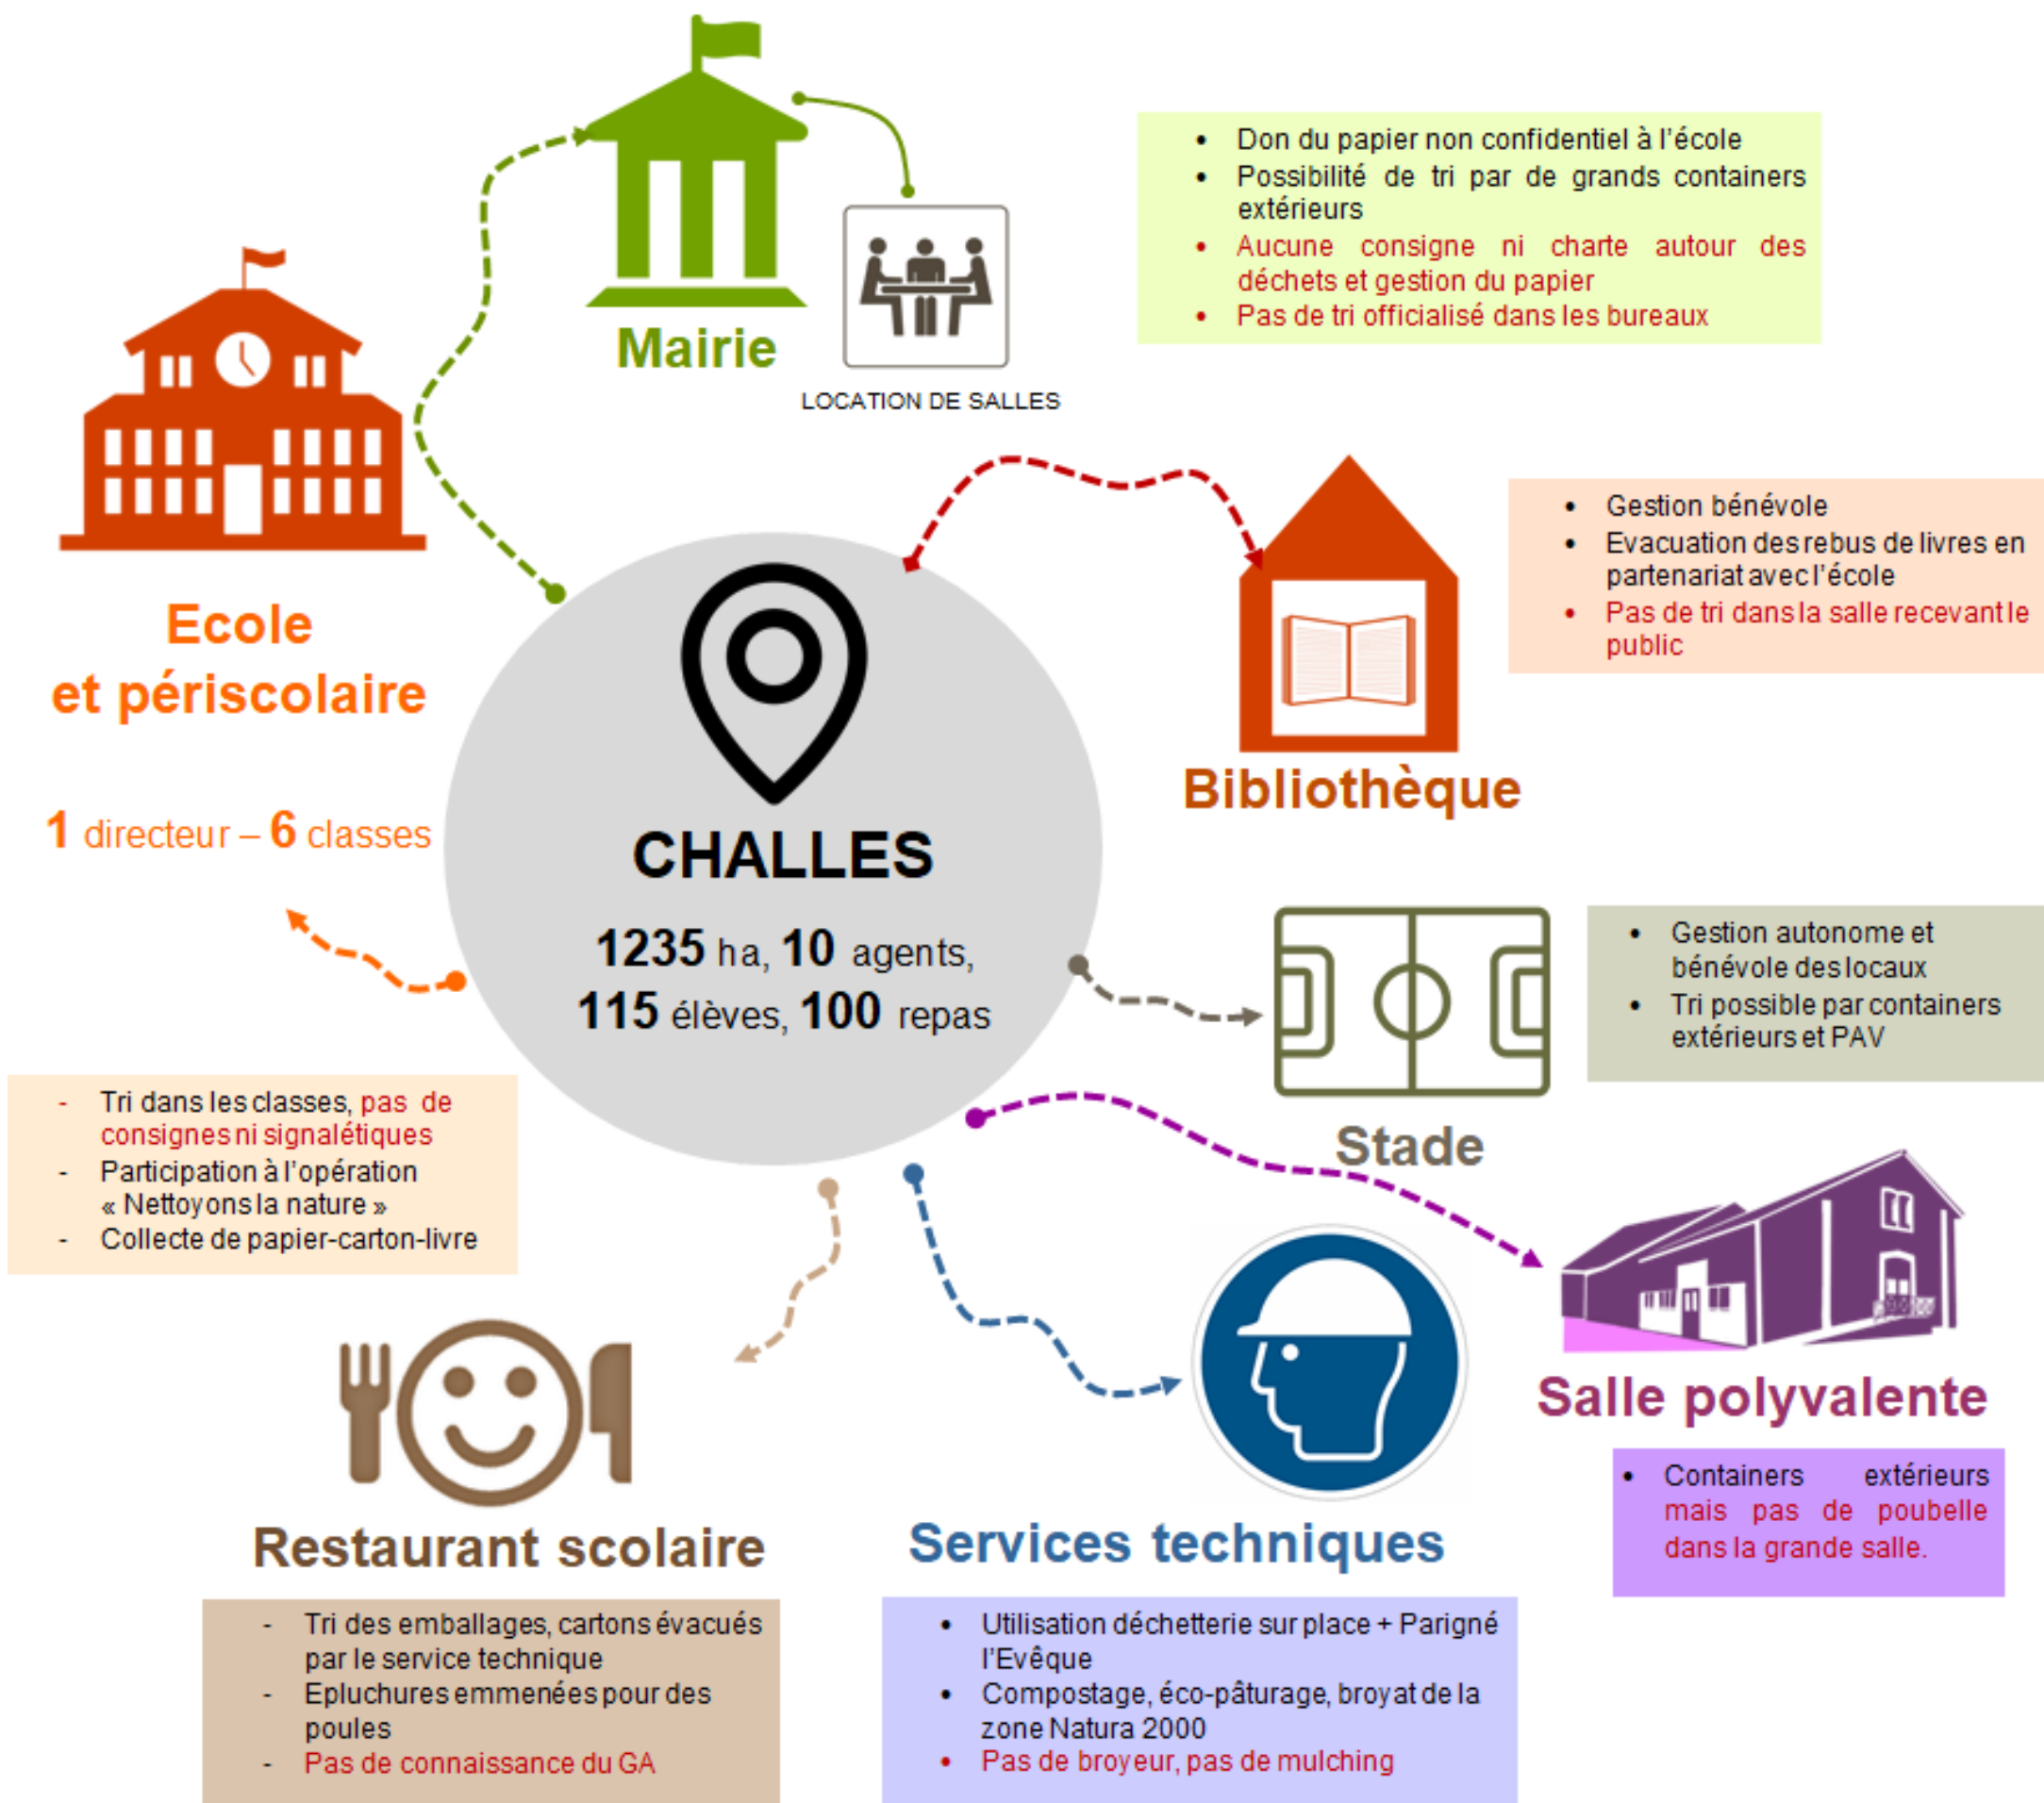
Mairie

LOCATION DE SALLES

- Don du papier non confidentiel à l'école
- Possibilité de tri par de grands containers extérieurs
- Aucune consigne ni charte autour des déchets et gestion du papier
- Pas de tri officialisé dans les bureaux

Ecole et périscolaire

1 directeur – 6 classes

CHALLES

1235 ha, 10 agents, 115 élèves, 100 repas

Bibliothèque

- Gestion bénévole
- Evacuation des rebus de livres en partenariat avec l'école
- Pas de tri dans la salle recevant le public

Stade

- Gestion autonome et bénévole des locaux
- Tri possible par containers extérieurs et PAV

- Tri dans les classes, pas de consignes ni signalétiques
- Participation à l'opération « Nettoyons la nature »
- Collecte de papier-carton-livre

Salle polyvalente

- Containers extérieurs mais pas de poubelle dans la grande salle.

Restaurant scolaire

- Tri des emballages, cartons évacués par le service technique
- Epluchures emmenées pour des poules
- Pas de connaissance du GA

Services techniques

- Utilisation déchetterie sur place + Parigné l'Evêque
- Compostage, éco-pâturage, broyat de la zone Natura 2000
- Pas de broyeur, pas de mulching